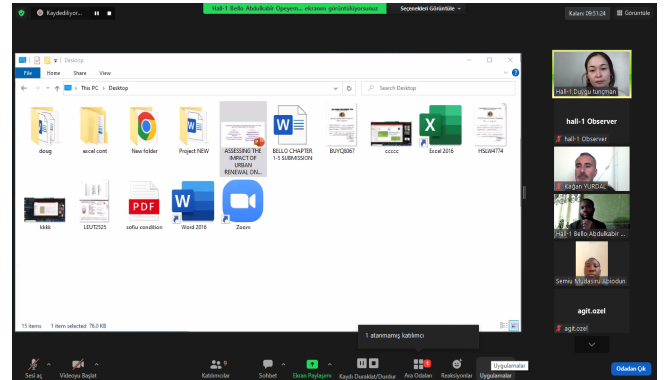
Kaydediliyor...

Hall-1 Bello Abdulkabir Opeyem... ekranını görüntülüyorsunuz

Seçenekleri Görüntüle

Kalan: 09:51:24

Görüntüle

Desktop

File Home Share View

This PC > Desktop

Search Desktop

doug

excel cont

New folder

Project NEW

ASSESSING THE IMPACT OF URBAN RENEWAL ON...

BELLO CHAPTER 1-5 SUBMISSION

BUYQ8067

ccccc

Excel 2016

HSUW4774

kkkk

LEUT2525

sofiu condition

Word 2016

Zoom

15 items 1 item selected 76.0 KB

1 atanmamış katılımcı

Hall-1 Duygu tunçman

hall-1 Observer

hall-1 Observer

Kağan YURDAL

Hall-1 Bello Abdulkabir ...

Semiu Mudasiru Apiodun

agit.ozel

agit.ozel

Sesi aç

Videoyu Başlat

Katılımcılar 9

Sohbet

Ekran Paylaşımı

Kaydı Duraklat/Durdur

Ara Odaları

Reaksiyonlar

Uygulamalar

Uygulamalar

Odadan Çık